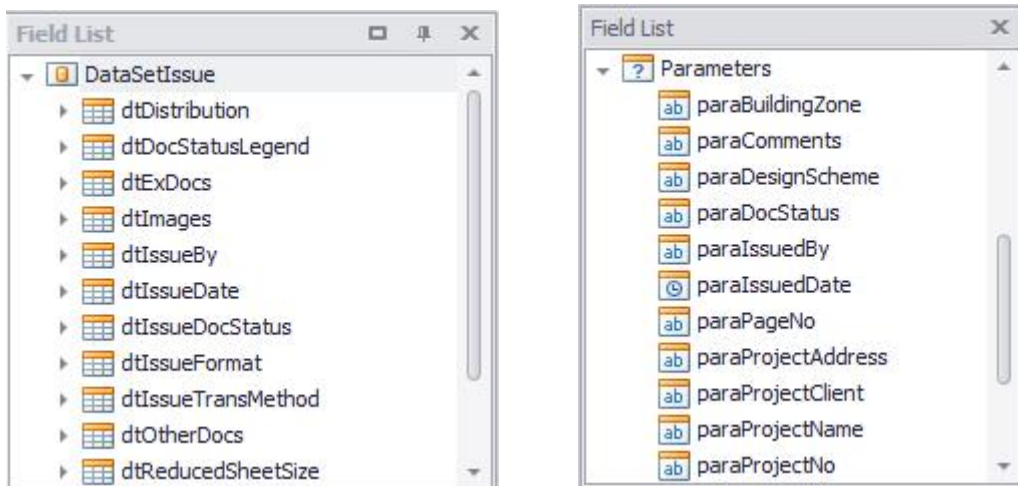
Field List

DataSetIssue
dtDistribution
dtDocStatusLegend
dtExDocs
dtImages
dtIssueBy
dtIssueDate
dtIssueDocStatus
dtIssueFormat
dtIssueTransMethod
dtOtherDocs
dtReducedSheetSize

Field List

Parameters
ab paraBuildingZone
ab paraComments
ab paraDesignScheme
ab paraDocStatus
ab paraIssuedBy
paraIssuedDate
ab paraPageNo
ab paraProjectAddress
ab paraProjectClient
ab paraProjectName
ab paraProjectNo